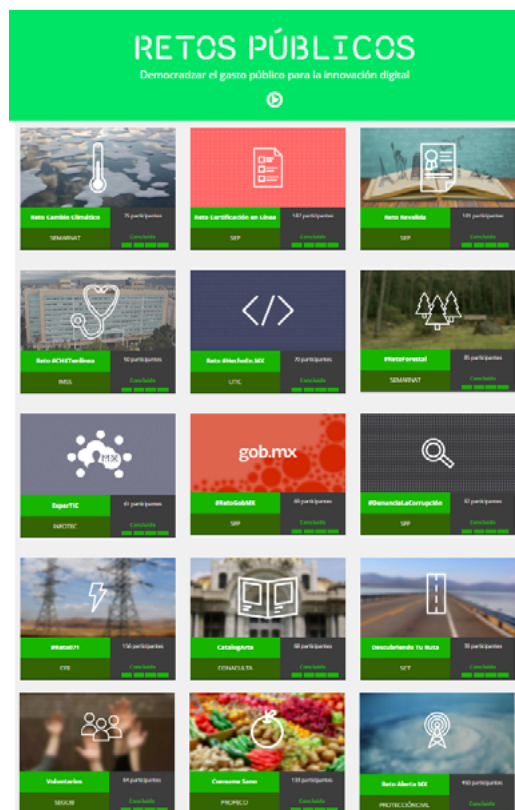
RETOS PÚBLICOS

Democratizar el gasto público para la innovación digital

Reto Cambio Climático
75 participantes
SEMARNAT
Concluido

Reto Certificación en Línea
187 participantes
SEP
Concluido

Reto Revalida
101 participantes
SEP
Concluido

Reto #CitATención
50 participantes
IMSS
Concluido

Reto #HechoEn.MX
70 participantes
UTIC
Concluido

#RetoForestal
85 participantes
SEMARNAT
Concluido

gob.mx

ExperTIC
41 participantes
INFOTEC
Concluido

#RetoGobMX
66 participantes
SFP
Concluido

#DenunciaLaCorrupción
32 participantes
SFP
Concluido

#Reto071
156 participantes
CFE
Concluido

CatalogArte
58 participantes
CONACULTA
Concluido

Descubriendo Tu Ruta
78 participantes
SCT
Concluido

Voluntarios
84 participantes
SEGOB
Concluido

Consume Sano
133 participantes
PROMICO
Concluido

Reto Alerta MX
490 participantes
PROTECCIÓNCIVIL
Concluido